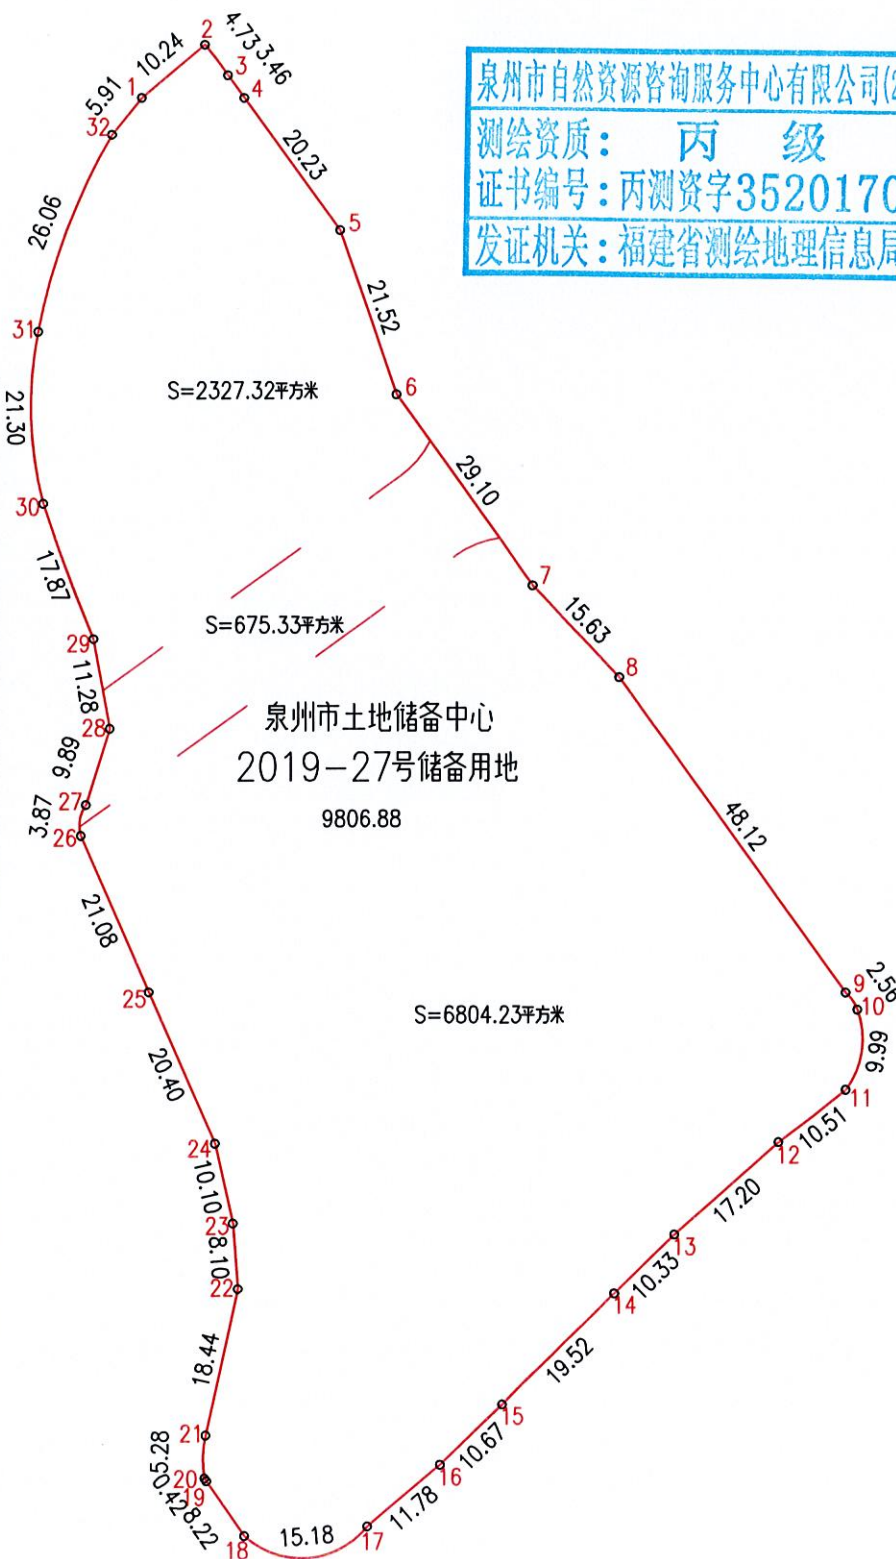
泉州市自然资源咨询服务中心有限公司(
测绘资质： 丙 级
证书编号：丙测资字3520170
发证机关：福建省测绘地理信息局

2
10.24
4.73
3.46
3
4
5.91
1
32
20.23
5
26.06
21.52
31
S=2327.32平方米
6
21.30
29.10
30
17.87
7
15.63
29
S=675.33平方米
8
11.28
28
泉州市土地储备中心
2019-27号储备用地
9.89
27
9806.88
3.87
26
48.12
21.08
9
2.56
10
25
S=6804.23平方米
9.99
11
20.40
10.51
12
24
10.10
17.20
23
13
8.10
10.33
22
14
18.44
19.52
15
5.28
21
10.67
16
20
19
0.42
8.22
11.78
18
15.18
17